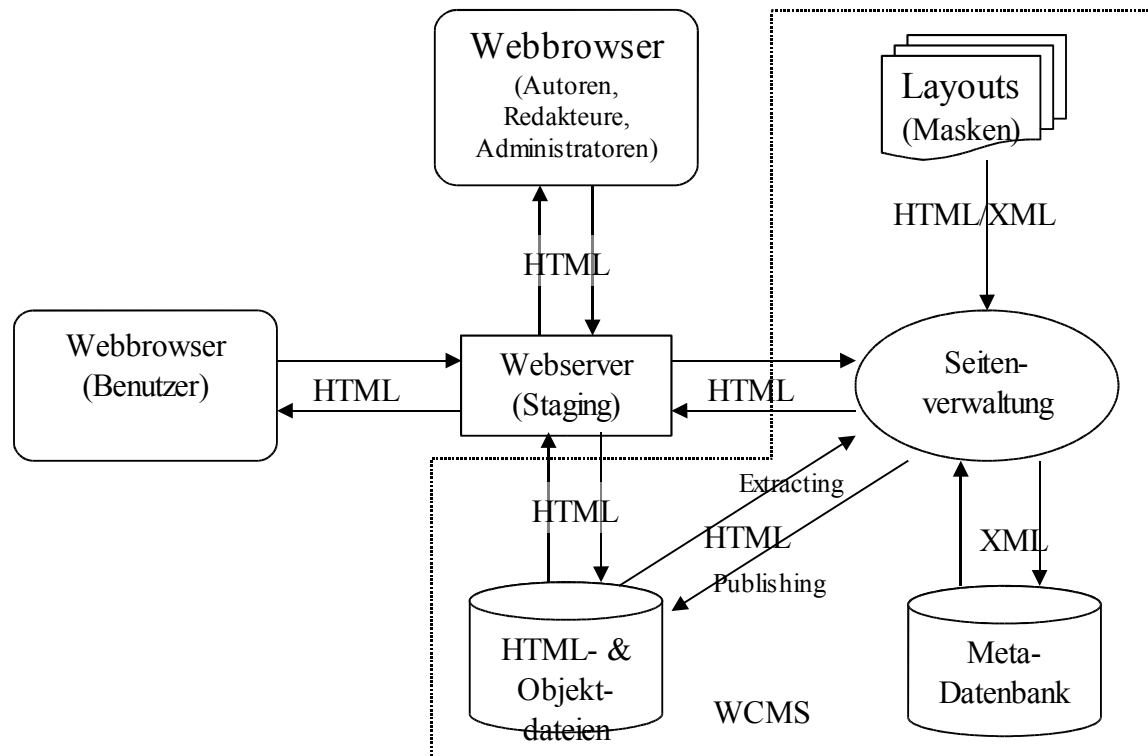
Webbrowser
(Autoren,
Redakteure,
Administratoren)

Layouts
(Masken)

HTML/XML

HTML

Webbrowser
(Benutzer)

HTML

Webserver
(Staging)

HTML

Seiten-
verwaltung

Extracting

HTML

HTML

Publishing

XML

HTML- &
Objekt-
dateien

WCMS

Meta-
Datenbank